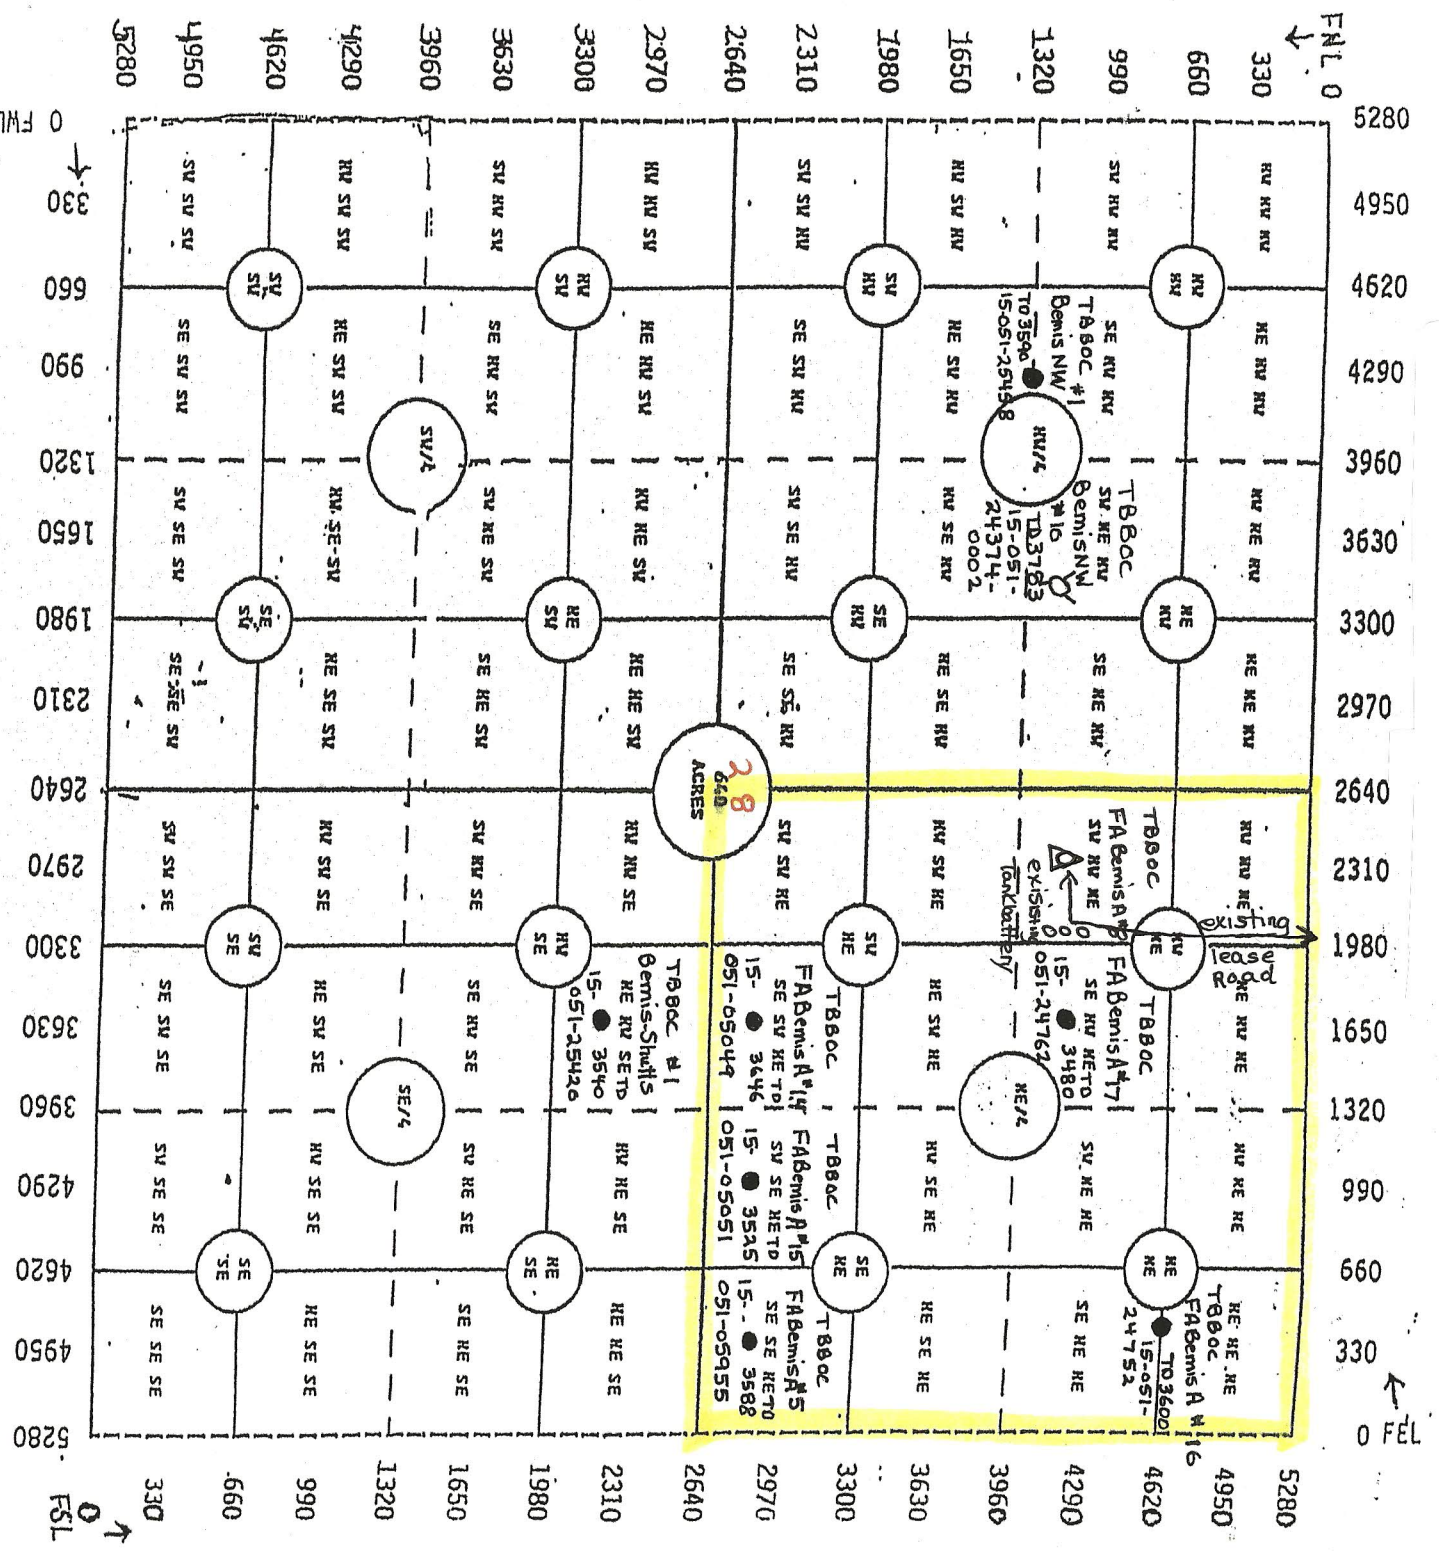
FNL 0
330
660
990
1320
1650
1980
2310
2640
2970
3300
3630
3960
4290
4620
4950
5280

5280
4950
4620
4290
3960
3630
3300
2970
2640
2310
1980
1650
1320
990
660
330
0 FEL

0 FWL
330
660
990
1320
1650
1980
2310
2640
2970
3300
3630
3960
4290
4620
4950
5280

0 FSL
330
660
990
1320
1650
1980
2310
2640
2970
3300
3630
3960
4290
4620
4950
5280

28
640 ACRES

NW/4
SW/4
NE/4
SE/4

TBBOC #1 Bemis NW
TO 3590
15-051-25458

TBBOC Bemis NW #16
TD 3763
15-051-24374-0002

TBBOC FA Bemis A #8
existing tank battery
15-051-24762

existing lease Road

TBBOC FA Bemis A #17
SE NW NE TD 3480

TBBOC #1 Bemis-Shutts
NE NW SE TD
15-051-25420
3540

TBBOC FA Bemis A #14
SE SW NE TD 3646
15-051-05049

TBBOC FA Bemis A #15
SW SE NE TD 3525
15-051-05051

TBBOC FA Bemis A #5
SE SE NE TD 3588
15-051-05955

TBBOC FA Bemis A #16
TD 3600
15-051-24752